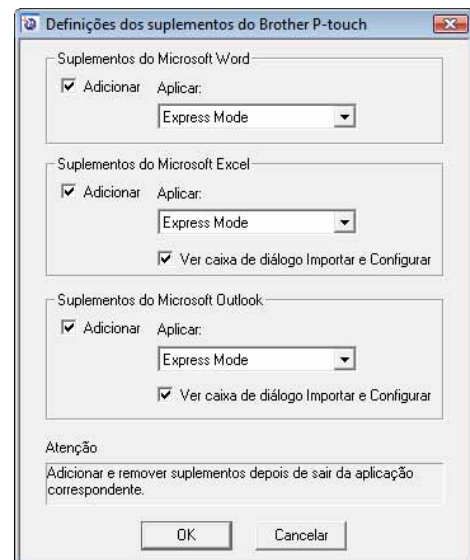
Definições dos suplementos do Brother P-touch

Suplementos do Microsoft Word

Adicionar Aplicar:

Express Mode

Suplementos do Microsoft Excel

Adicionar Aplicar:

Express Mode

Ver caixa de diálogo Importar e Configurar

Suplementos do Microsoft Outlook

Adicionar Aplicar:

Express Mode

Ver caixa de diálogo Importar e Configurar

Atenção

Adicionar e remover suplementos depois de sair da aplicação correspondente.

OK Cancelar